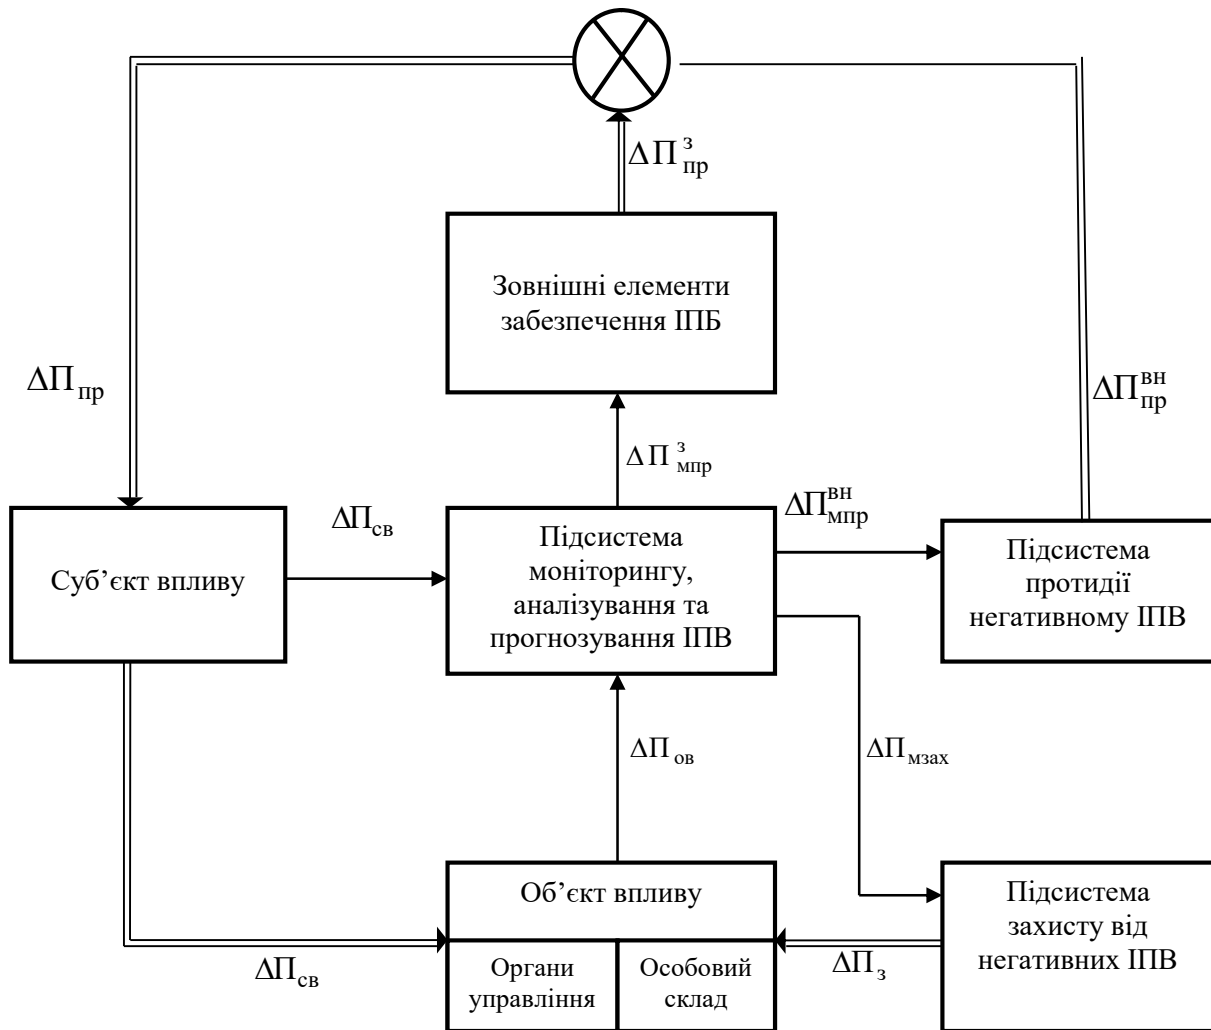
$\Delta\Pi_{пр}^{з}$

Зовнішні елементи забезпечення ІПБ

$\Delta\Pi_{пр}$

$\Delta\Pi_{пр}^{вн}$

$\Delta\Pi_{мпр}^{з}$

$\Delta\Pi_{св}$

$\Delta\Pi_{мпр}^{вн}$

Суб'єкт впливу

Підсистема моніторингу, аналізування та прогнозування ІПВ

Підсистема протидії негативному ІПВ

$\Delta\Pi_{ов}$

$\Delta\Pi_{мзах}$

Об'єкт впливу

Органи управління

Особовий склад

Підсистема захисту від негативних ІПВ

$\Delta\Pi_{св}$

$\Delta\Pi_{з}$